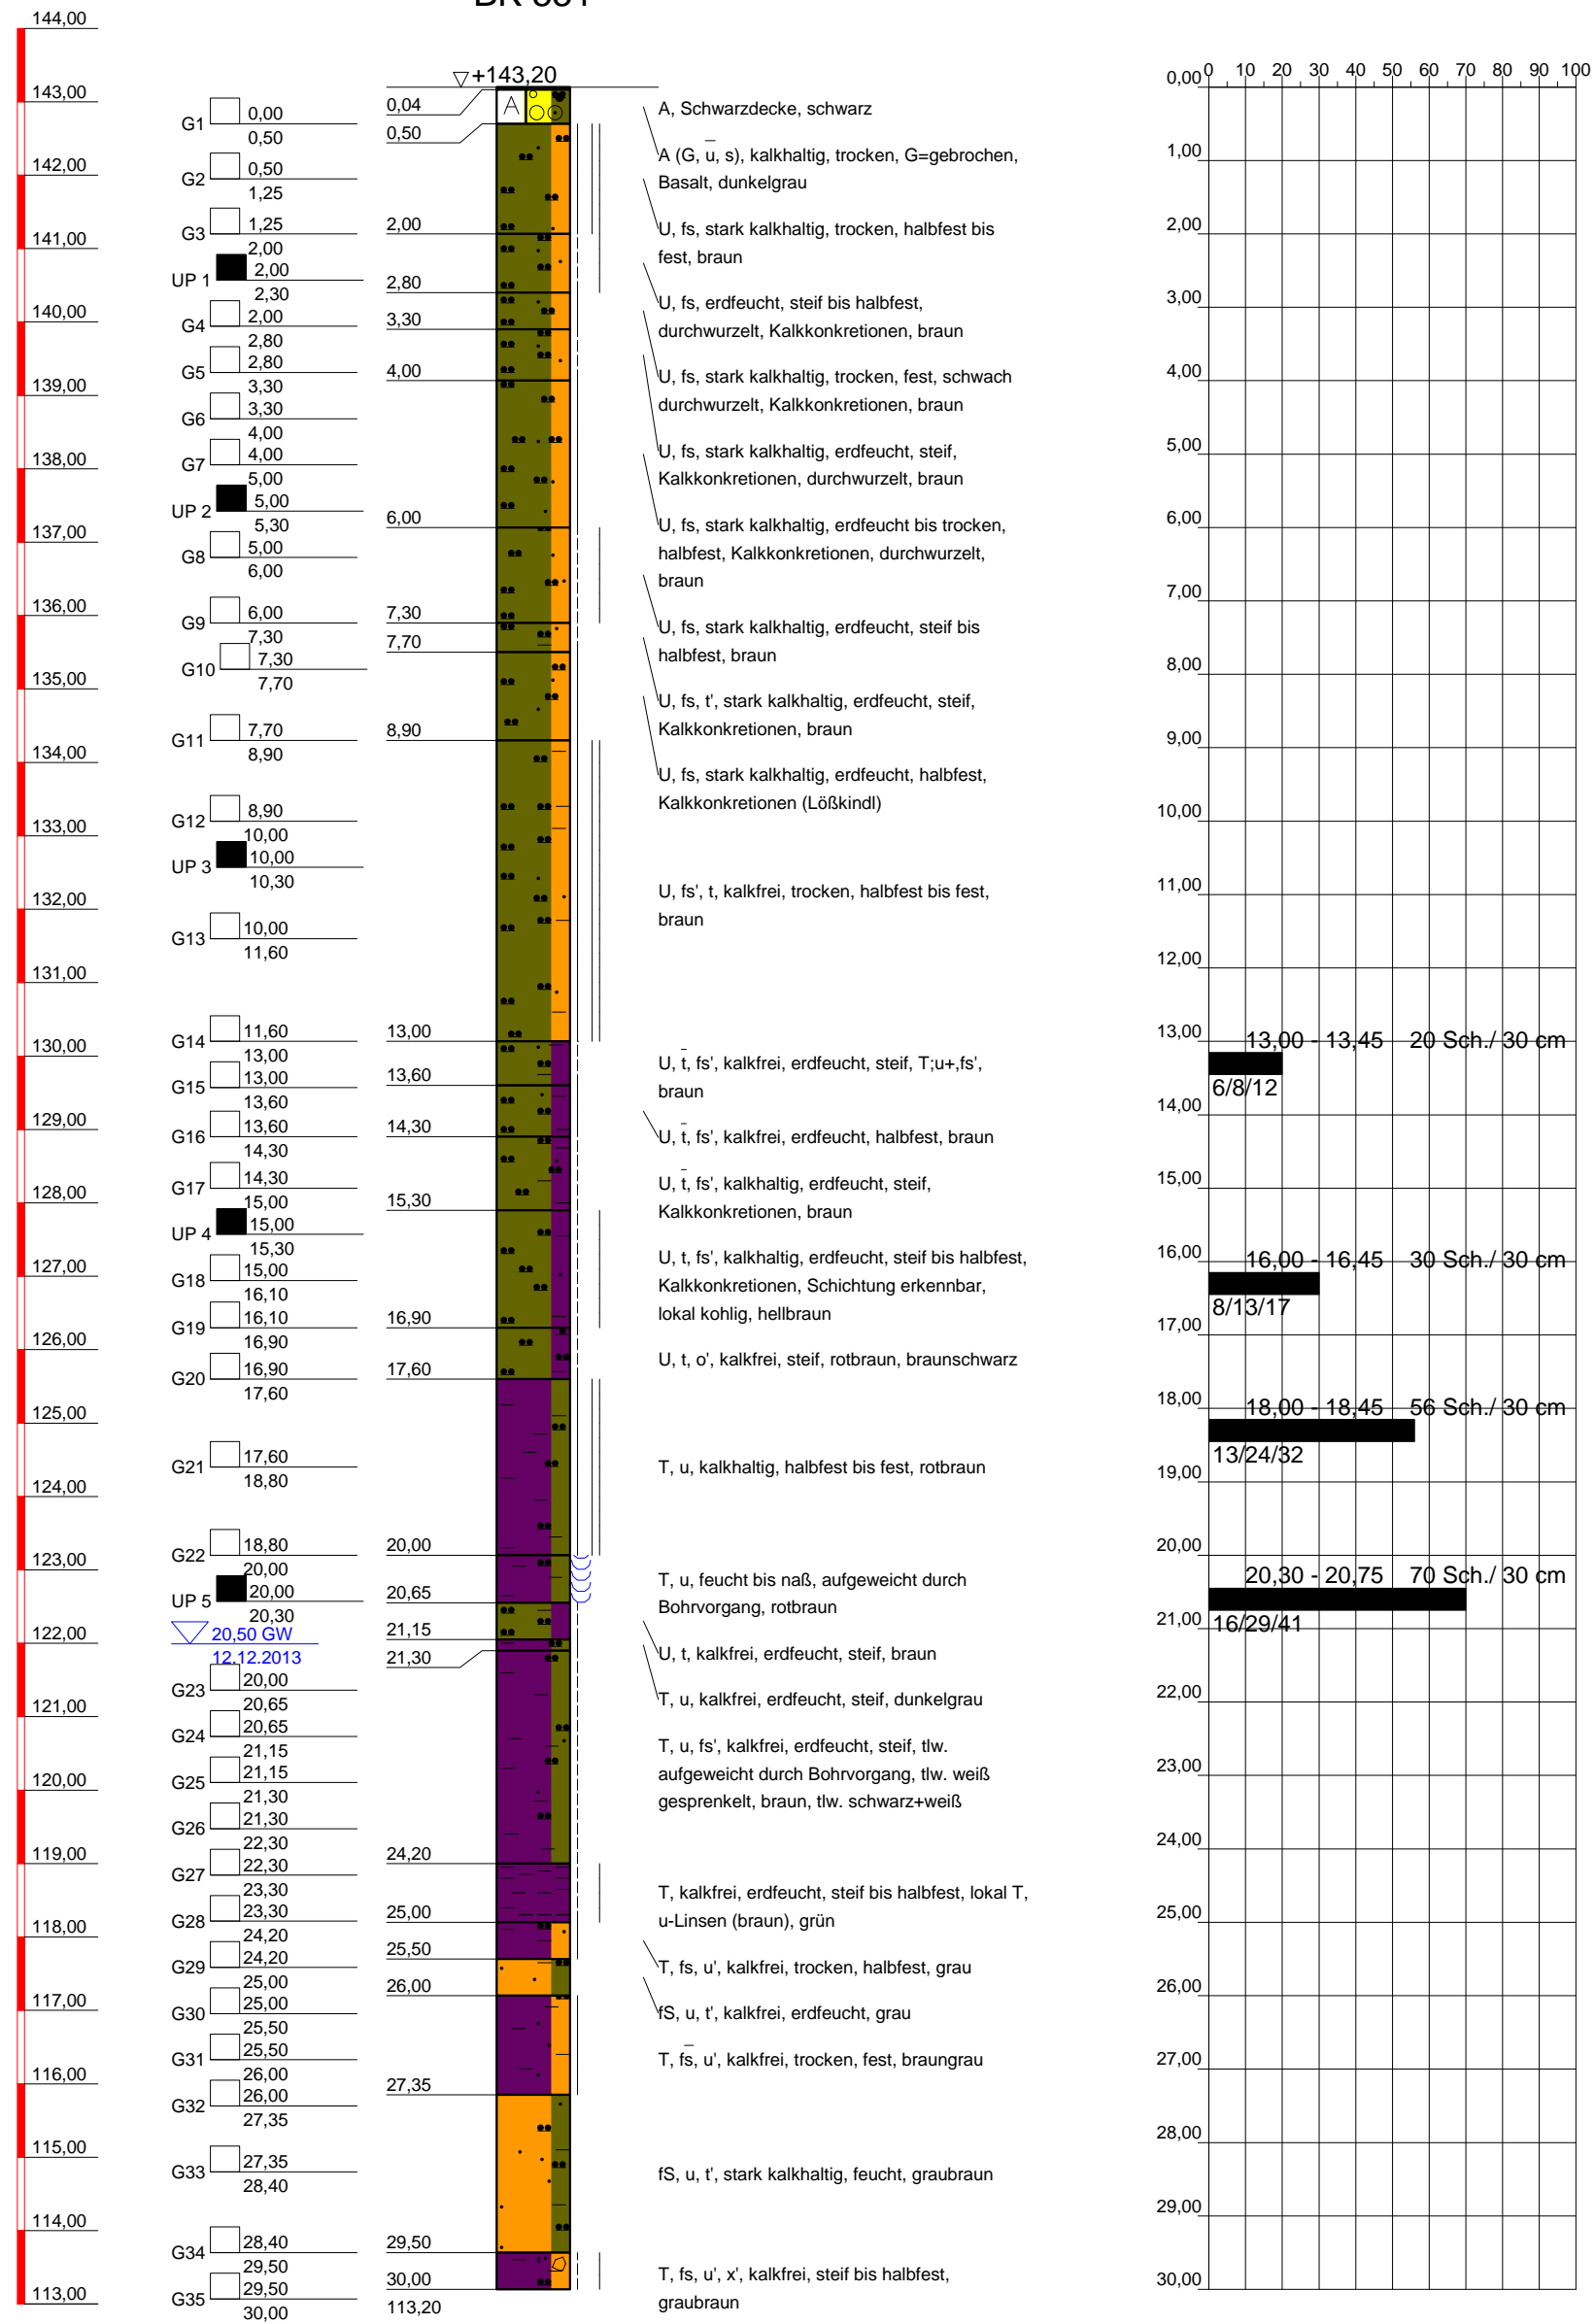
BK 001

144,00
143,00
142,00
141,00
140,00
139,00
138,00
137,00
136,00
135,00
134,00
133,00
132,00
131,00
130,00
129,00
128,00
127,00
126,00
125,00
124,00
123,00
122,00
121,00
120,00
119,00
118,00
117,00
116,00
115,00
114,00
113,00

G1 0,00 0,50
G2 0,50 1,25
G3 1,25 2,00
UP 1 2,00 2,30
G4 2,00 2,80
G5 2,80 3,30
G6 3,30 4,00
G7 4,00 5,00
UP 2 5,00 5,30
G8 5,00 6,00
G9 6,00 7,30
G10 7,30 7,70
G11 7,70 8,90
G12 8,90 10,00
UP 3 10,00 10,30
G13 10,00 11,60
G14 11,60 13,00
G15 13,00 13,60
G16 13,60 14,30
G17 14,30 15,00
UP 4 15,00 15,30
G18 15,00 16,10
G19 16,10 16,90
G20 16,90 17,60
G21 17,60 18,80
G22 18,80 20,00
UP 5 20,00 20,30
20,50 GW
12.12.2013
G23 20,00 20,65
G24 20,65 21,15
G25 21,15 21,30
G26 21,30 22,30
G27 22,30 23,30
G28 23,30 24,20
G29 24,20 25,00
G30 25,00 25,50
G31 25,50 26,00
G32 26,00 27,35
G33 27,35 28,40
G34 28,40 29,50
G35 29,50 30,00

+143,20
0,04
0,50
2,00
2,80
3,30
4,00
6,00
7,30
7,70
8,90
13,00
13,60
14,30
15,30
16,90
17,60
20,00
20,65
21,15
21,30
24,20
25,00
25,50
26,00
27,35
29,50
30,00
113,20

A

A, Schwarzdecke, schwarz

A (G, $\bar{u}$, s), kalkhaltig, trocken, G=gebrochen, Basalt, dunkelgrau

U, fs, stark kalkhaltig, trocken, halbfest bis fest, braun

U, fs, erdfeucht, steif bis halbfest, durchwurzelt, Kalkkonkretionen, braun

U, fs, stark kalkhaltig, trocken, fest, schwach durchwurzelt, Kalkkonkretionen, braun

U, fs, stark kalkhaltig, erdfeucht, steif, Kalkkonkretionen, durchwurzelt, braun

U, fs, stark kalkhaltig, erdfeucht bis trocken, halbfest, Kalkkonkretionen, durchwurzelt, braun

U, fs, stark kalkhaltig, erdfeucht, steif bis halbfest, braun

U, fs, t', stark kalkhaltig, erdfeucht, steif, Kalkkonkretionen, braun

U, fs, stark kalkhaltig, erdfeucht, halbfest, Kalkkonkretionen (Lößkindl)

U, fs', t, kalkfrei, trocken, halbfest bis fest, braun

U, $\bar{t}$, fs', kalkfrei, erdfeucht, steif, T;u+,fs', braun

U, $\bar{t}$, fs', kalkfrei, erdfeucht, halbfest, braun

U, $\bar{t}$, fs', kalkhaltig, erdfeucht, steif, Kalkkonkretionen, braun

U, t, fs', kalkhaltig, erdfeucht, steif bis halbfest, Kalkkonkretionen, Schichtung erkennbar, lokal kohlig, hellbraun

U, t, o', kalkfrei, steif, rotbraun, braunschwarz

T, u, kalkhaltig, halbfest bis fest, rotbraun

T, u, feucht bis naß, aufgeweicht durch Bohrvorgang, rotbraun

U, t, kalkfrei, erdfeucht, steif, braun

T, u, kalkfrei, erdfeucht, steif, dunkelgrau

T, u, fs', kalkfrei, erdfeucht, steif, tlw. aufgeweicht durch Bohrvorgang, tlw. weiß gesprenkelt, braun, tlw. schwarz+weiß

T, kalkfrei, erdfeucht, steif bis halbfest, lokal T, u-Linsen (braun), grün

T, fs, u', kalkfrei, trocken, halbfest, grau

fS, u, t', kalkfrei, erdfeucht, grau

T, $\bar{fs}$, u', kalkfrei, trocken, fest, braungrau

fS, u, t', stark kalkhaltig, feucht, graubraun

T, fs, u', x', kalkfrei, steif bis halbfest, graubraun

0 10 20 30 40 50 60 70 80 90 100
0,00
1,00
2,00
3,00
4,00
5,00
6,00
7,00
8,00
9,00
10,00
11,00
12,00
13,00
14,00
15,00
16,00
17,00
18,00
19,00
20,00
21,00
22,00
23,00
24,00
25,00
26,00
27,00
28,00
29,00
30,00

13,00 - 13,45 20 Sch./ 30 cm
6/8/12
16,00 - 16,45 30 Sch./ 30 cm
8/13/17
18,00 - 18,45 56 Sch./ 30 cm
13/24/32
20,30 - 20,75 70 Sch./ 30 cm
16/29/41